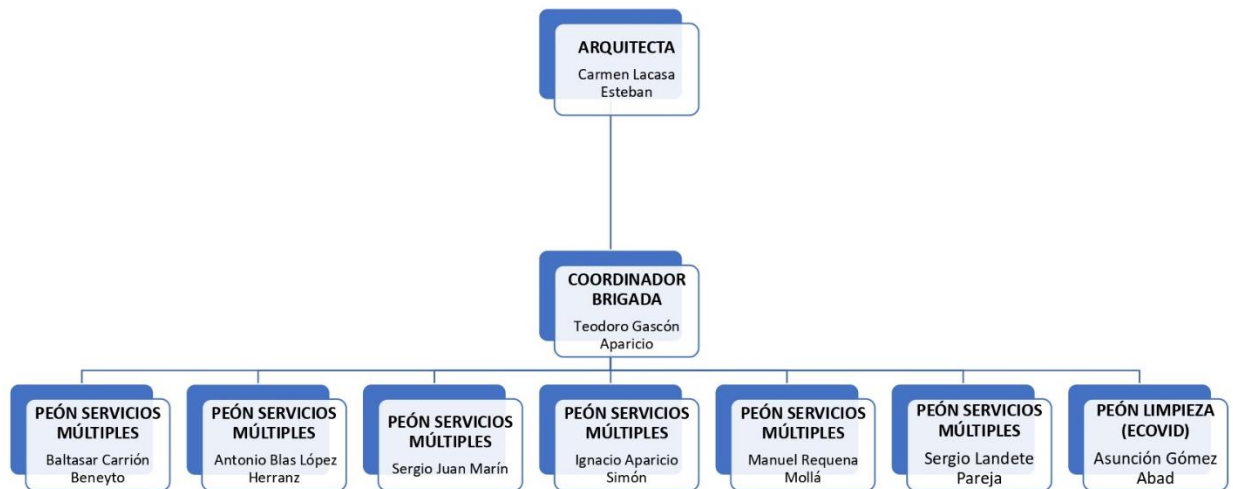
ARQUITECTA
Carmen Lacasa Esteban

COORDINADOR BRIGADA
Teodoro Gascón Aparicio

PEÓN SERVICIOS MÚLTIPLES
Baltasar Carrión Beneyto

PEÓN SERVICIOS MÚLTIPLES
Antonio Blas López Herranz

PEÓN SERVICIOS MÚLTIPLES
Sergio Juan Marín

PEÓN SERVICIOS MÚLTIPLES
Ignacio Aparicio Simón

PEÓN SERVICIOS MÚLTIPLES
Manuel Requena Mollá

PEÓN SERVICIOS MÚLTIPLES
Sergio Landete Pareja

PEÓN LIMPIEZA (ECOVID)
Asunción Gómez Abad